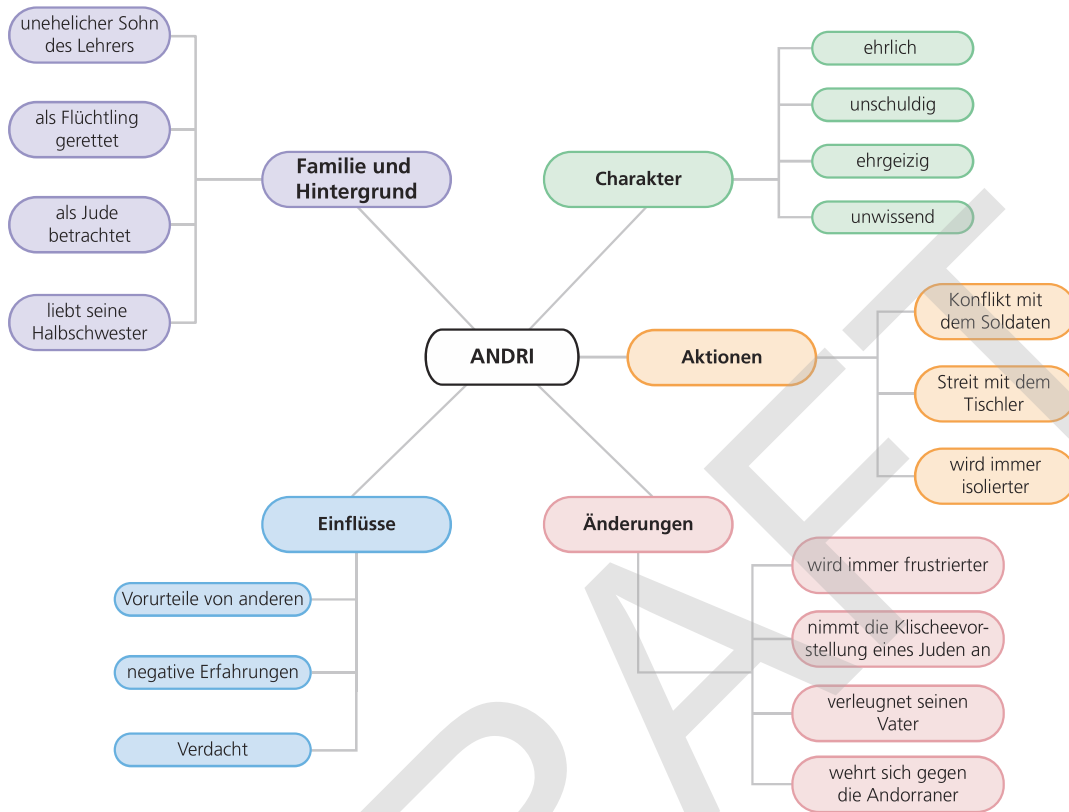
ANDRI

Familie und Hintergrund
unehelicher Sohn des Lehrers
als Flüchtling gerettet
als Jude betrachtet
liebt seine Halbschwester

Charakter
ehrlich
unschuldig
ehrgeizig
unwissend

Aktionen
Konflikt mit dem Soldaten
Streit mit dem Tischler
wird immer isolierter

Einflüsse
Vorurteile von anderen
negative Erfahrungen
Verdacht

Änderungen
wird immer frustrierter
nimmt die Klischeevorstellung eines Juden an
verleugnet seinen Vater
wehrt sich gegen die Andorraner

DRAFT